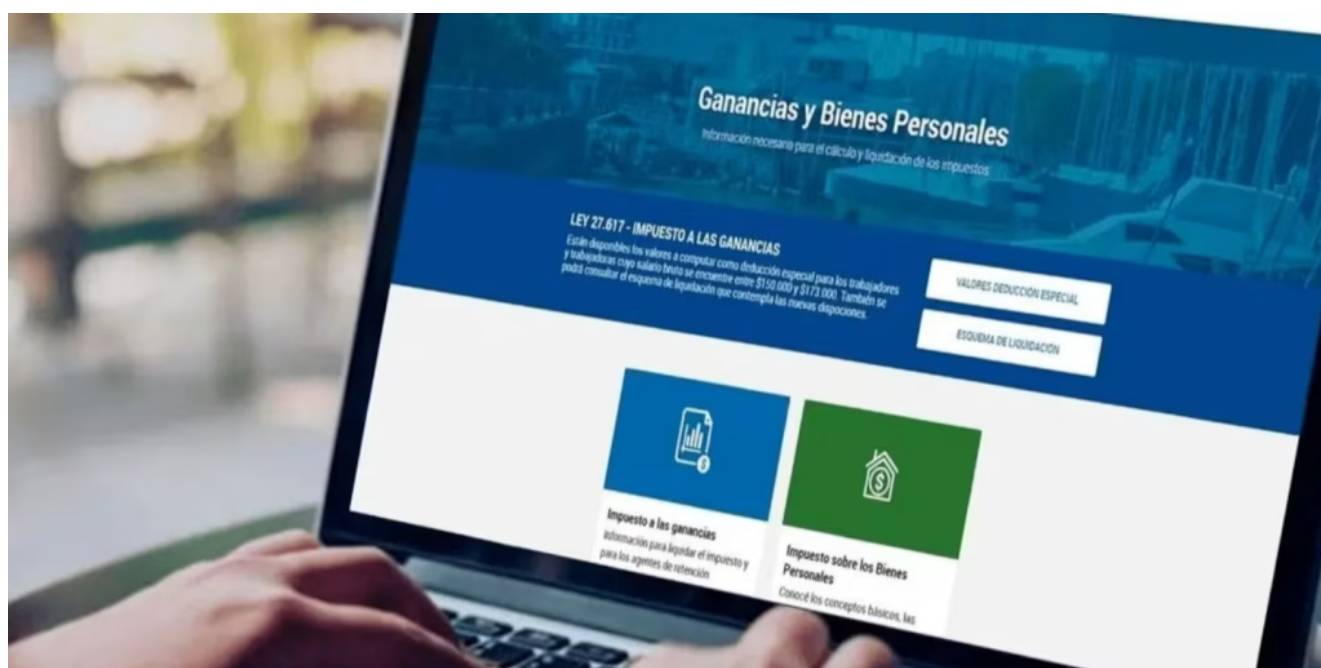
Ganancias y Bienes Personales

Información necesaria para el cálculo y liquidación de los impuestos

LEY 27.617 - IMPUESTO A LAS GANANCIAS

Están disponibles los valores a computar como deducción especial para los trabajadores y trabajadoras cuyo salario bruto se encuentre entre $150.000 y $173.000. También se podrá consultar el esquema de liquidación que contempla las nuevas disposiciones.

VALORES DEDUCCIÓN ESPECIAL

ESQUEMA DE LIQUIDACIÓN

Impuesto a las ganancias

Información para liquidar el impuesto y para los agentes de retención

Impuesto sobre los Bienes Personales

Conocé los conceptos básicos, las